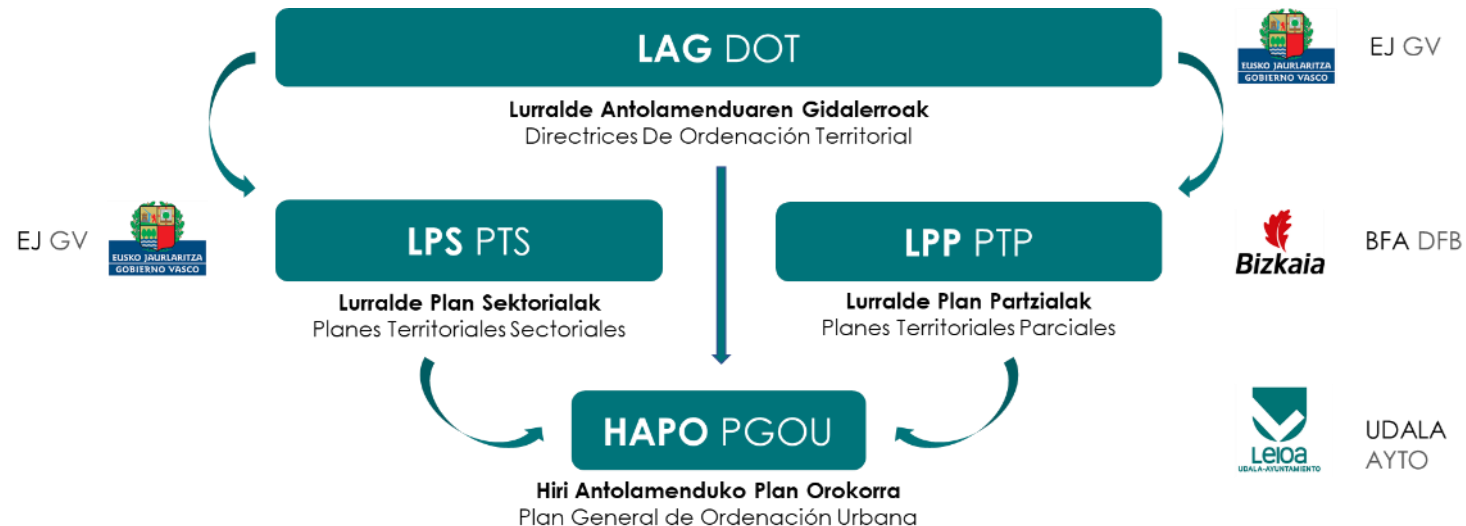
LAG DOT

Lurralde Antolamenduaren Gidalerroak
Directrices De Ordenación Territorial

EUSKO JAURLARITZA
GOBIERNO VASCO

EJ GV

EJ GV

EUSKO JAURLARITZA
GOBIERNO VASCO

LPS PTS

Lurralde Plan Sektorialak
Planes Territoriales Sectoriales

LPP PTP

Lurralde Plan Partzialak
Planes Territoriales Parciales

Bizkaia

BFA DFB

HAPO PGOU

Hiri Antolamenduko Plan Orokorra
Plan General de Ordenación Urbana

Leioa
UDALA-AYUNTAMIENTO

UDALA
AYTO